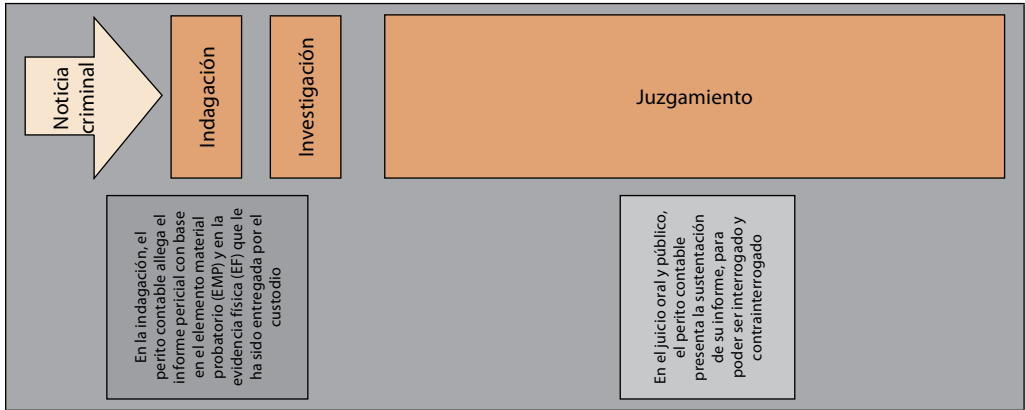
Noticia criminal

Indagación

Investigación

Juzgamiento

En la indagación, el perito contable allega el informe pericial con base en el elemento material probatorio (EMP) y en la evidencia física (EF) que le ha sido entregada por el custodio

En el juicio oral y público, el perito contable presenta la sustentación de su informe, para poder ser interrogado y contrainterrogado